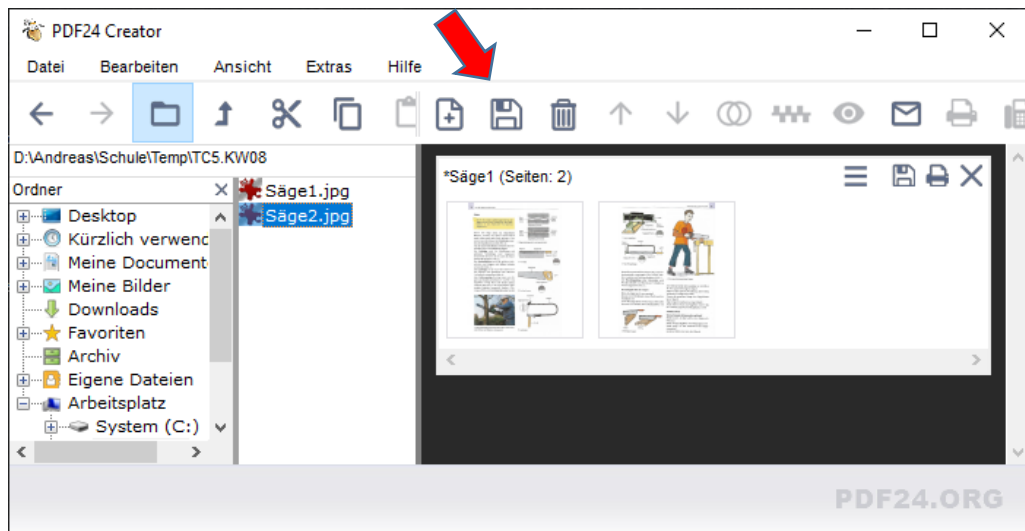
PDF24 Creator

Datei Bearbeiten Ansicht Extras Hilfe

D:\Andreas\Schule\Temp\TC5.KW08

Ordner

Desktop
Kürzlich verwend
Meine Document
Meine Bilder
Downloads
Favoriten
Archiv
Eigene Dateien
Arbeitsplatz
System (C:)

Säge1.jpg
Säge2.jpg

*Säge1 (Seiten: 2)

PDF24.ORG